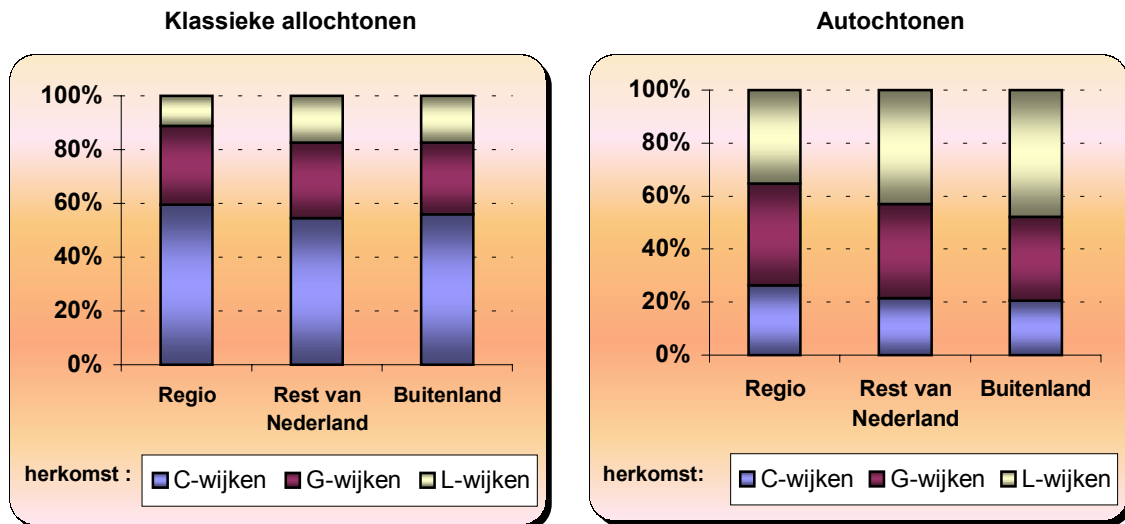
Klassieke allochtonen

100%
80%
60%
40%
20%
0%

Regio
Rest van Nederland
Buitenland

herkomst : C-wijken G-wijken L-wijken

Autochtonen

100%
80%
60%
40%
20%
0%

Regio
Rest van Nederland
Buitenland

herkomst: C-wijken G-wijken L-wijken